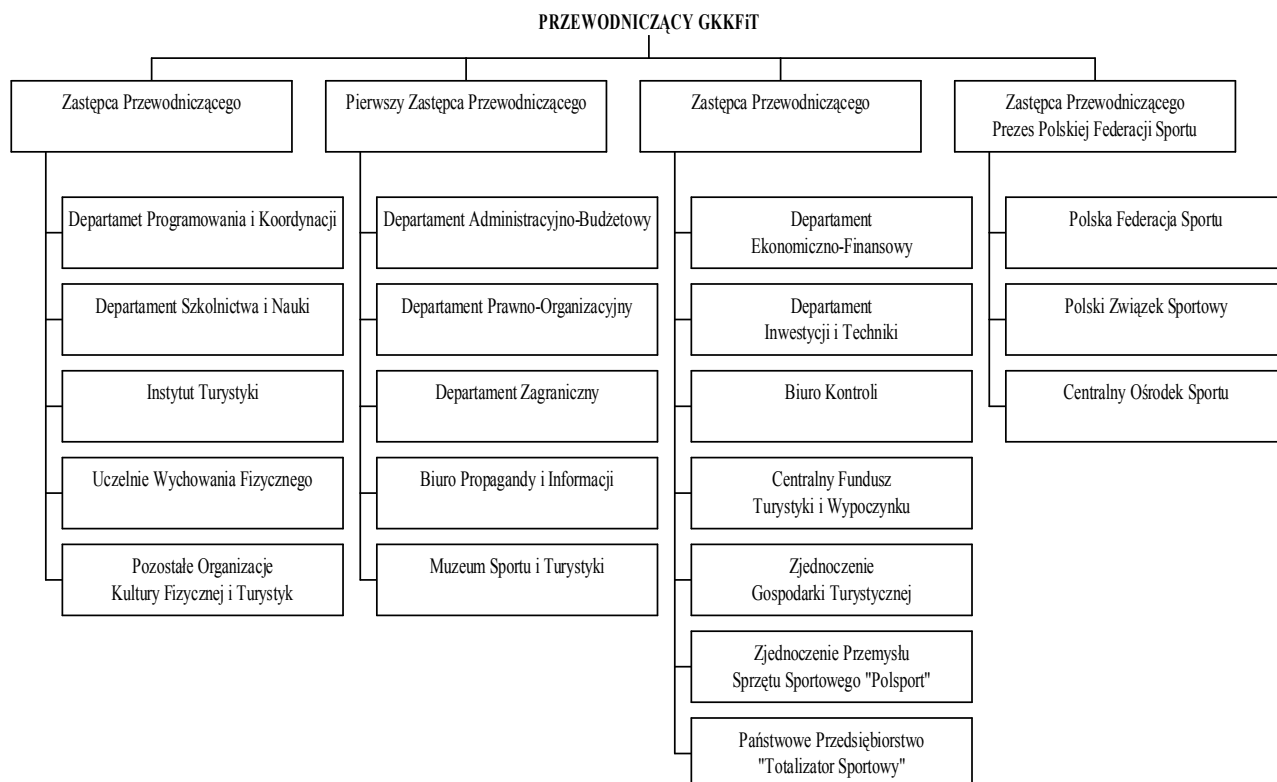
PRZEWODNICZĄCY GKKFiT

Zastępca Przewodniczącego

Departamet Programowania i Koordynacji

Departament Szkolnictwa i Nauki

Instytut Turystyki

Uczelnie Wychowania Fizycznego

Pozostałe Organizacje Kultury Fizycznej i Turystyk

Pierwszy Zastępca Przewodniczącego

Departament Administracyjno-Budżetowy

Departament Prawno-Organizacyjny

Departament Zagraniczny

Biuro Propagandy i Informacji

Muzeum Sportu i Turystyki

Zastępca Przewodniczącego

Departament Ekonomiczno-Finansowy

Departament Inwestycji i Techniki

Biuro Kontroli

Centralny Fundusz Turystyki i Wypoczynku

Zjednoczenie Gospodarki Turystycznej

Zjednoczenie Przemysłu Sprzętu Sportowego "Polsport"

Państwowe Przedsiębiorstwo "Totalizator Sportowy"

Zastępca Przewodniczącego Prezes Polskiej Federacji Sportu

Polska Federacja Sportu

Polski Związek Sportowy

Centralny Ośrodek Sportu